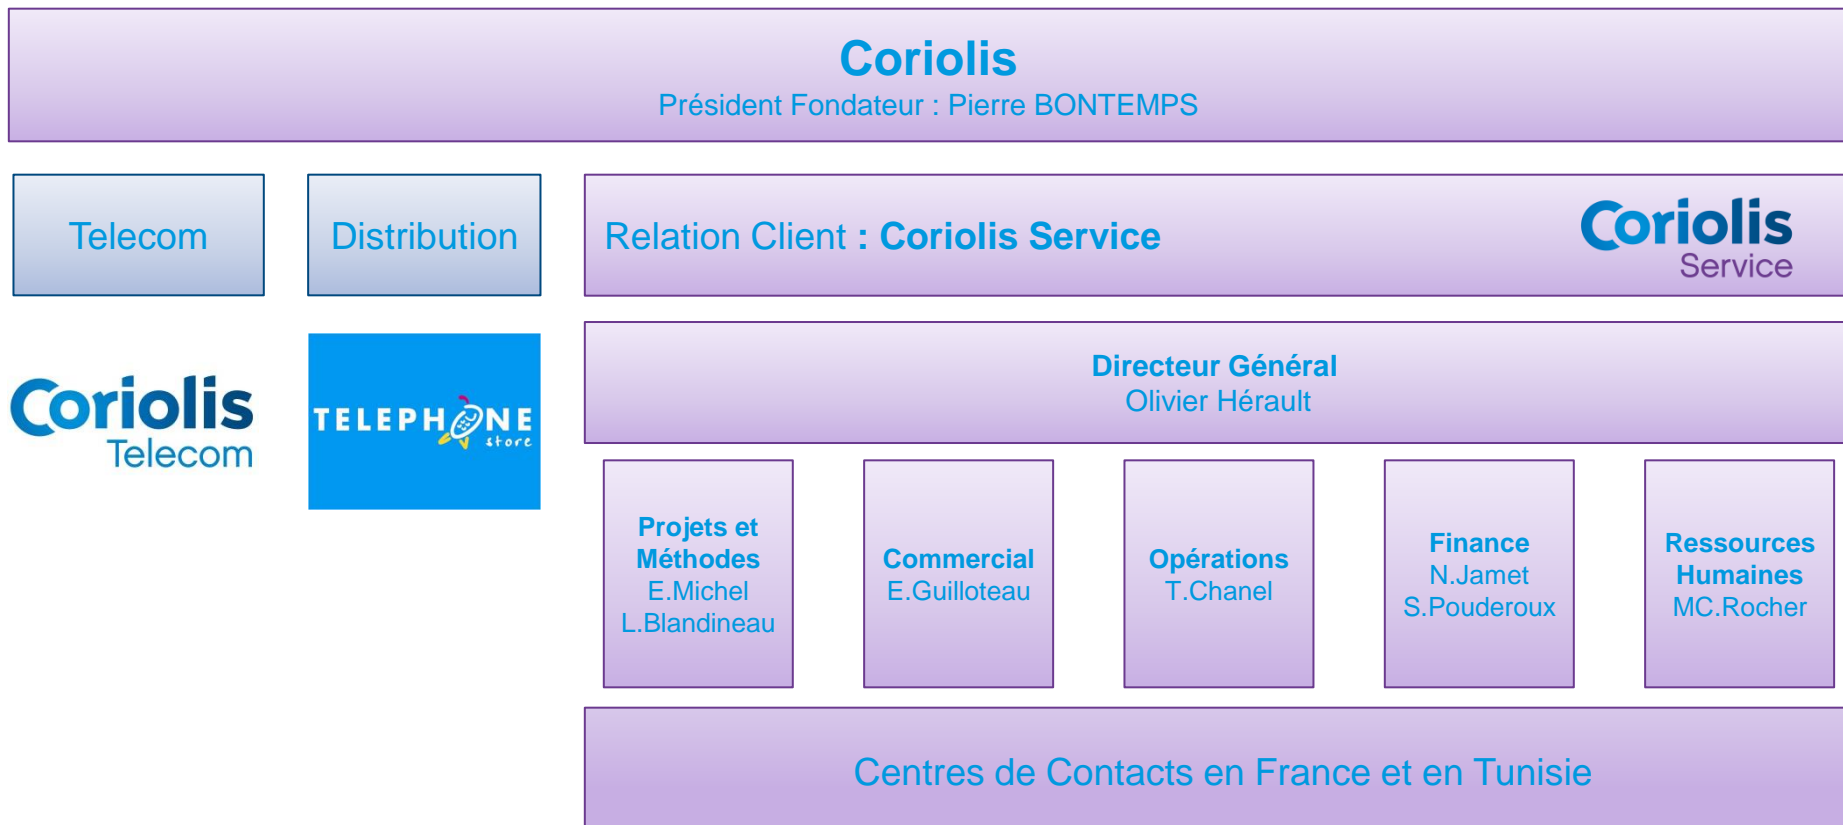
Coriolis
Président Fondateur : Pierre BONTEMPS

Telecom

Distribution

Relation Client : Coriolis Service

Coriolis
Service

Coriolis
Telecom

TELEPHONE
store

Directeur Général
Olivier Hérault

Projets et Méthodes
E.Michel
L.Blandineau

Commercial
E.Guilloteau

Opérations
T.Chanel

Finance
N.Jamet
S.Pouderoux

Ressources Humaines
MC.Rocher

Centres de Contacts en France et en Tunisie